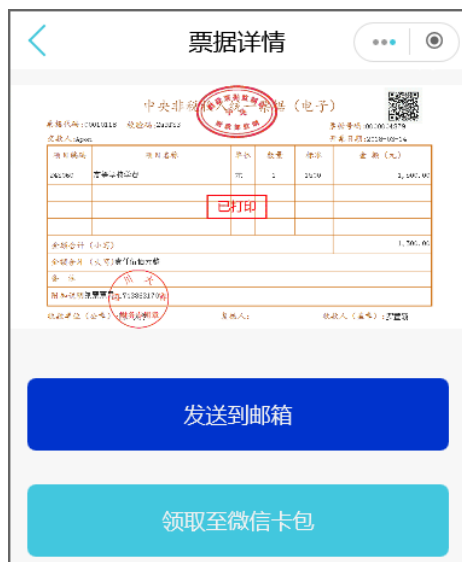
票据详情

中央非税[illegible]统一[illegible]据（电子）

票据代码：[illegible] 校验码：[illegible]
交款人：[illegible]
票据号码：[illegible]
开票日期：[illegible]

| 项目编码 | 项目名称 | 单位 | 数量 | 标准 | 金额（元） |
|---|---|---|---|---|---|
| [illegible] | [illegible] | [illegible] | 1 | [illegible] | 1,500.00 |
| | | | | | |
| | 已打印 | | | | |
| | | | | | |

金额合计（小写） 1,500.00
金额合计（大写）壹仟伍佰元整
备注
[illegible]
收款单位（公章） 复核人： 收款人（章）：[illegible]

发送到邮箱

领取至微信卡包